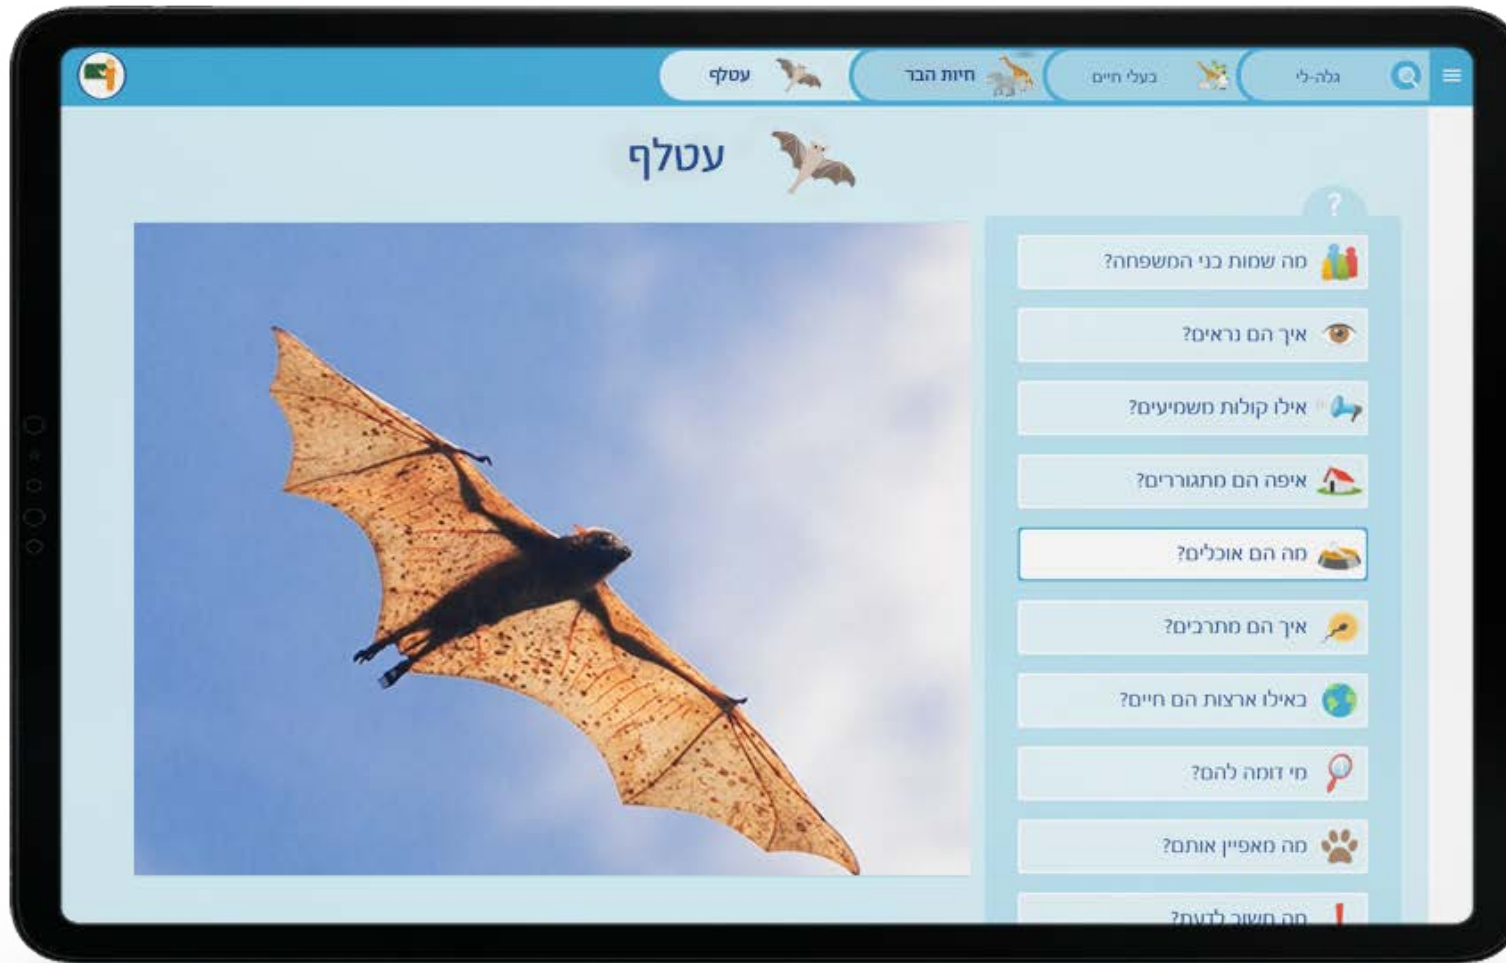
גלה-לי
בעלי חיים
חיות הבר
עטלף

עטלף

?

מה שמות בני המשפחה?
איך הם נראים?
אילו קולות משמיעים?
איפה הם מתגוררים?
מה הם אוכלים?
איך הם מתרבים?
באילו ארצות הם חיים?
מי דומה להם?
מה מאפיין אותם?
מה חשוב לדעת?